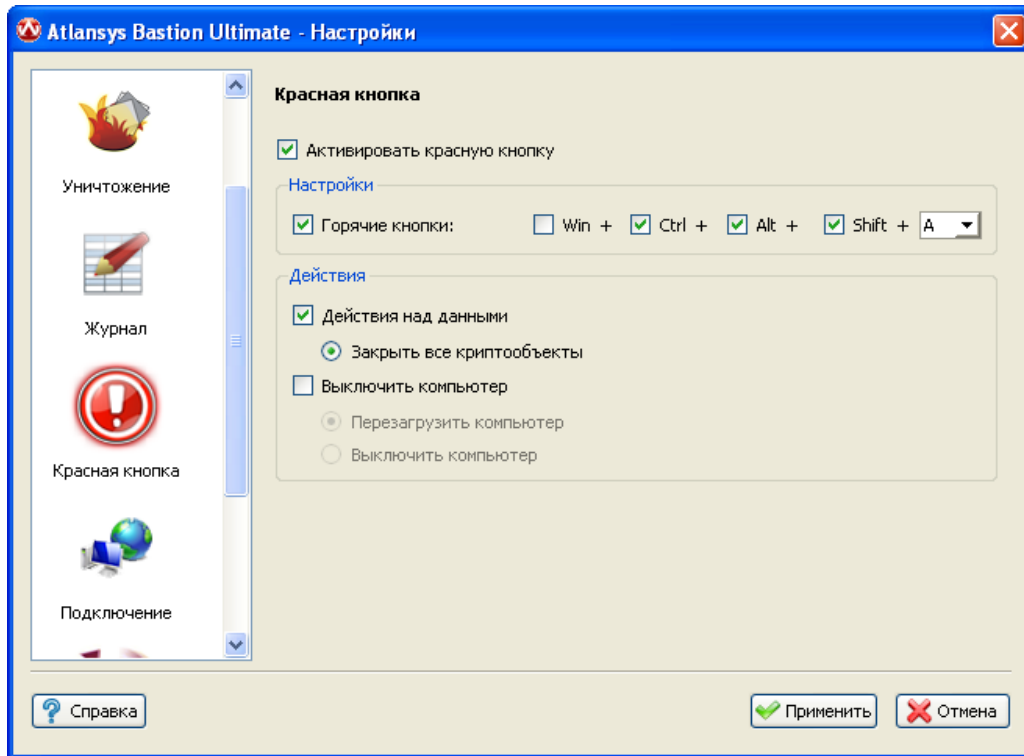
Atlansys Bastion Ultimate - Настройки

Уничтожение

Журнал

Красная кнопка

Подключение

Красная кнопка

Активировать красную кнопку

Настройки

Горячие кнопки: Win + Ctrl + Alt + Shift + A

Действия

Действия над данными

Закрыть все криптообъекты

Выключить компьютер

Перезагрузить компьютер

Выключить компьютер

Справка

Применить

Отмена